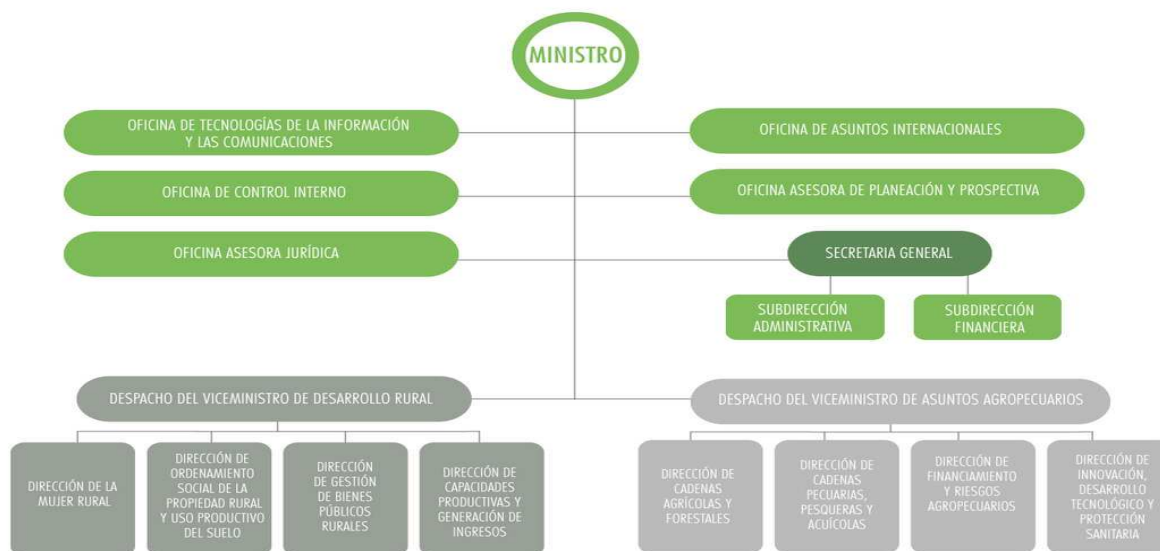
MINISTRO

OFICINA DE TECNOLOGÍAS DE LA INFORMACIÓN Y LAS COMUNICACIONES

OFICINA DE CONTROL INTERNO

OFICINA ASESORA JURÍDICA

OFICINA DE ASUNTOS INTERNACIONALES

OFICINA ASESORA DE PLANEACIÓN Y PROSPECTIVA

SECRETARIA GENERAL

SUBDIRECCIÓN ADMINISTRATIVA

SUBDIRECCIÓN FINANCIERA

DESPACHO DEL VICEMINISTRO DE DESARROLLO RURAL

DIRECCIÓN DE LA MUJER RURAL

DIRECCIÓN DE ORDENAMIENTO SOCIAL DE LA PROPIEDAD RURAL Y USO PRODUCTIVO DEL SUELO

DIRECCIÓN DE GESTIÓN DE BIENES PÚBLICOS RURALES

DIRECCIÓN DE CAPACIDADES PRODUCTIVAS Y GENERACIÓN DE INGRESOS

DESPACHO DEL VICEMINISTRO DE ASUNTOS AGROPECUARIOS

DIRECCIÓN DE CADENAS AGRÍCOLAS Y FORESTALES

DIRECCIÓN DE CADENAS PECUARIAS, PESQUERAS Y ACUÍCOLAS

DIRECCIÓN DE FINANCIAMIENTO Y RIESGOS AGROPECUARIOS

DIRECCIÓN DE INNOVACIÓN, DESARROLLO TECNOLÓGICO Y PROTECCIÓN SANITARIA